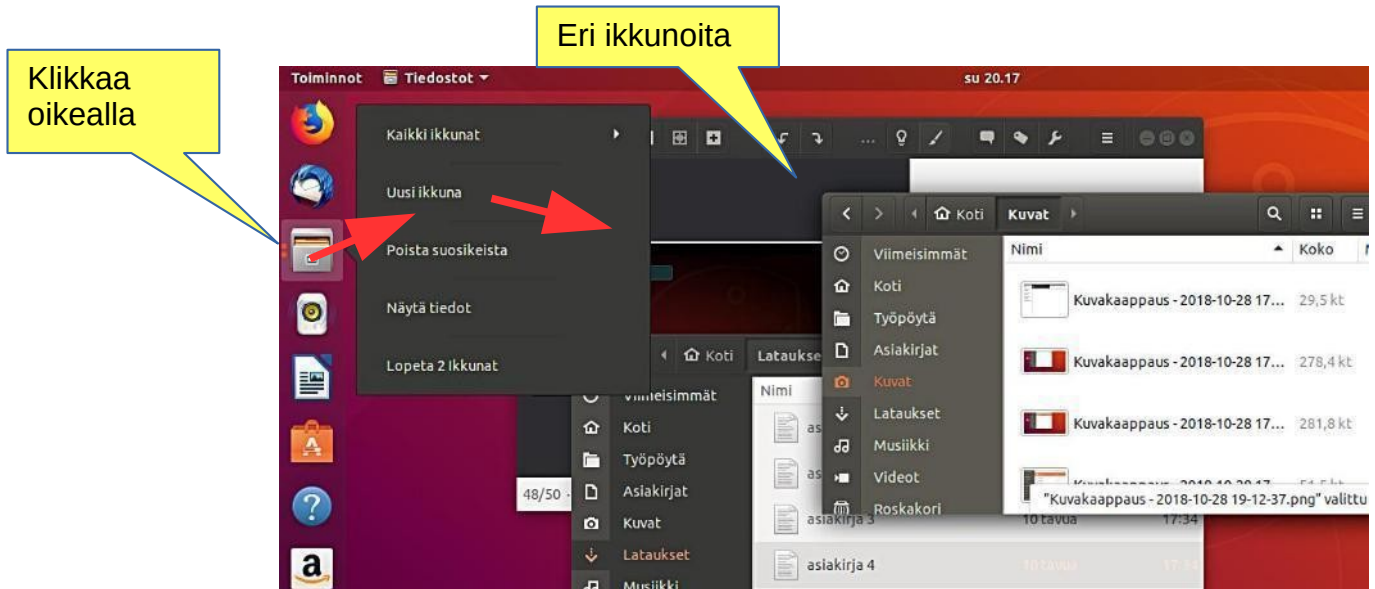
Klikkaa oikealla

Eri ikkunoita

Toiminnot Tiedostot ▾ su 20.17

Kaikki ikkunat

Uusi ikkuna

Poista suosikeista

Näytä tiedot

Lopeta 2 Ikkunat

Koti Kuvat

Viimeisimmät
Koti
Työpöytä
Asiakirjat
Kuvat
Lataukset
Musiikki
Videot
Roskakori

| Nimi | Koko |
|---|---|
| Kuvakaappaus - 2018-10-28 17... | 29,5 kt |
| Kuvakaappaus - 2018-10-28 17... | 278,4 kt |
| Kuvakaappaus - 2018-10-28 17... | 281,8 kt |

"Kuvakaappaus - 2018-10-28 19-12-37.png" valittu

Koti Lataukse

Viimeisimmät
Koti
Työpöytä
Asiakirjat
Kuvat
Lataukset
Musiikki

Nimi
as
as
asiakirja 3 10 tavua 17:34
asiakirja 4

48/50